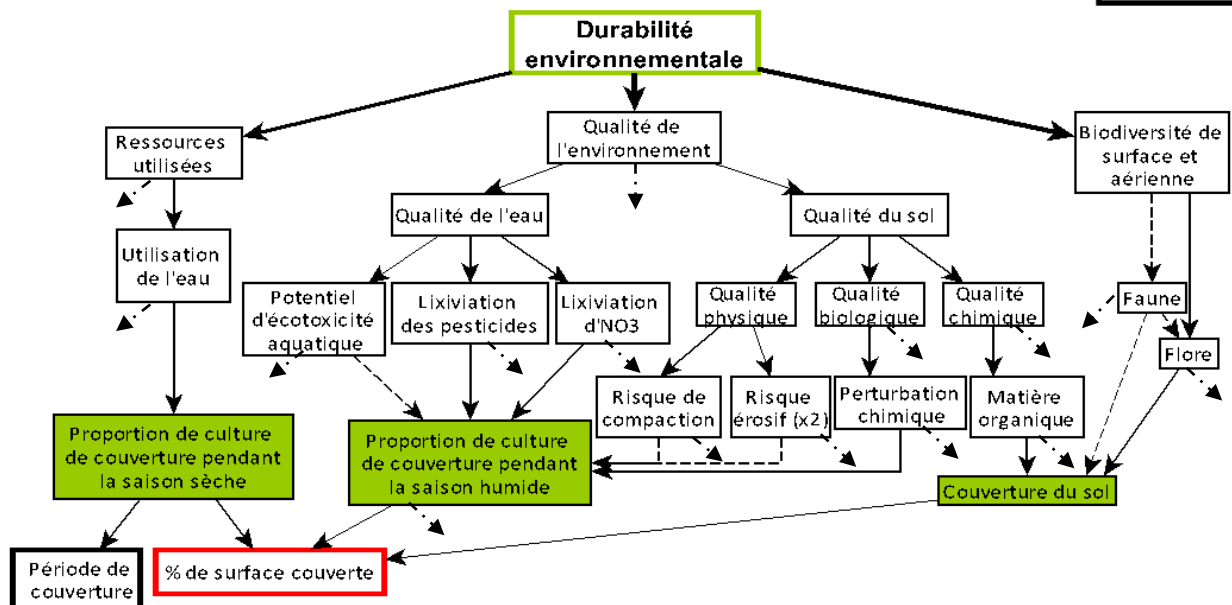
Durabilité environnementale

Ressources utilisées

Qualité de l'environnement

Biodiversité de surface et aérienne

Utilisation de l'eau

Qualité de l'eau

Qualité du sol

Potentiel d'écotoxicité aquatique

Lixiviation des pesticides

Lixiviation d'NO3

Qualité physique

Qualité biologique

Qualité chimique

Faune

Flore

Risque de compaction

Risque érosif (x2)

Perturbation chimique

Matière organique

Proportion de culture de couverture pendant la saison sèche

Proportion de culture de couverture pendant la saison humide

Couverture du sol

Période de couverture

% de surface couverte